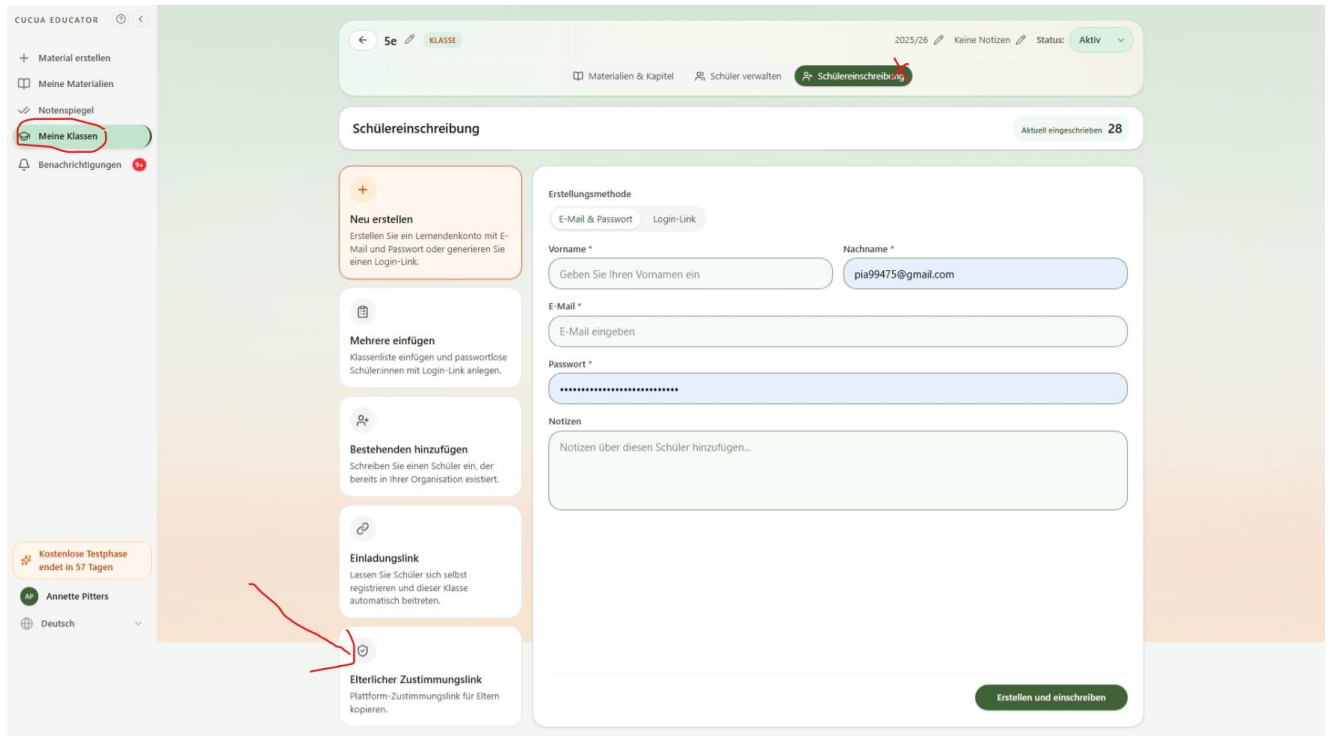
CUCUA EDUCATOR

+ Material erstellen
Meine Materialien
Notenspiegel
Meine Klassen
Benachrichtigungen 9+

Kostenlose Testphase endet in 57 Tagen
AP Annette Pitters
Deutsch

5e KLASSE
2025/26 Keine Notizen Status: Aktiv

Materialien & Kapitel Schüler verwalten Schülereinschreibung

Schülereinschreibung
Aktuell eingeschrieben 28

+
Neu erstellen
Erstellen Sie ein Lernendenkonto mit E-Mail und Passwort oder generieren Sie einen Login-Link.

Mehrere einfügen
Klassenliste einfügen und passwortlose Schüler:innen mit Login-Link anlegen.

Bestehenden hinzufügen
Schreiben Sie einen Schüler ein, der bereits in Ihrer Organisation existiert.

Einladungslink
Lassen Sie Schüler sich selbst registrieren und dieser Klasse automatisch beitreten.

Elterlicher Zustimmungslink
Plattform-Zustimmungslink für Eltern kopieren.

Erstellungsmethode
E-Mail & Passwort Login-Link

Vorname *
Geben Sie Ihren Vornamen ein
Nachname *
pia99475@gmail.com

E-Mail *
E-Mail eingeben

Passwort *
••••••••••••••••••••••••••••

Notizen
Notizen über diesen Schüler hinzufügen...

Erstellen und einschreiben